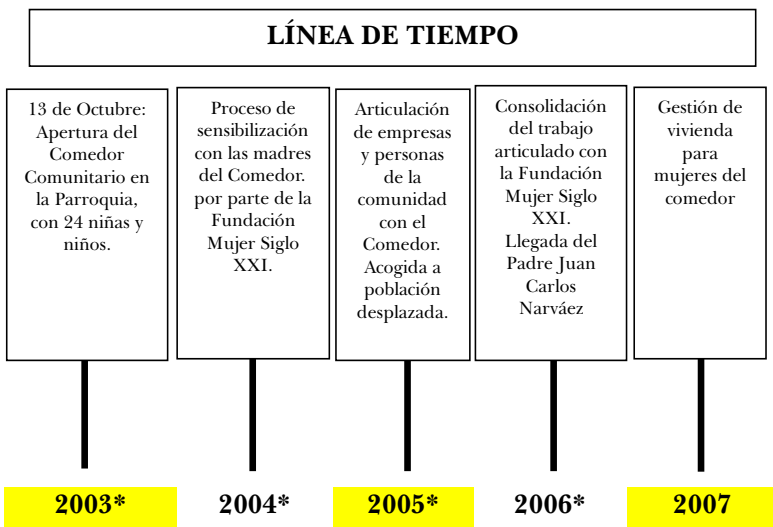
LÍNEA DE TIEMPO

13 de Octubre: Apertura del Comedor Comunitario en la Parroquia, con 24 niñas y niños.

2003*

Proceso de sensibilización con las madres del Comedor. por parte de la Fundación Mujer Siglo XXI.

2004*

Articulación de empresas y personas de la comunidad con el Comedor. Acogida a población desplazada.

2005*

Consolidación del trabajo articulado con la Fundación Mujer Siglo XXI. Llegada del Padre Juan Carlos Narváez

2006*

Gestión de vivienda para mujeres del comedor

2007